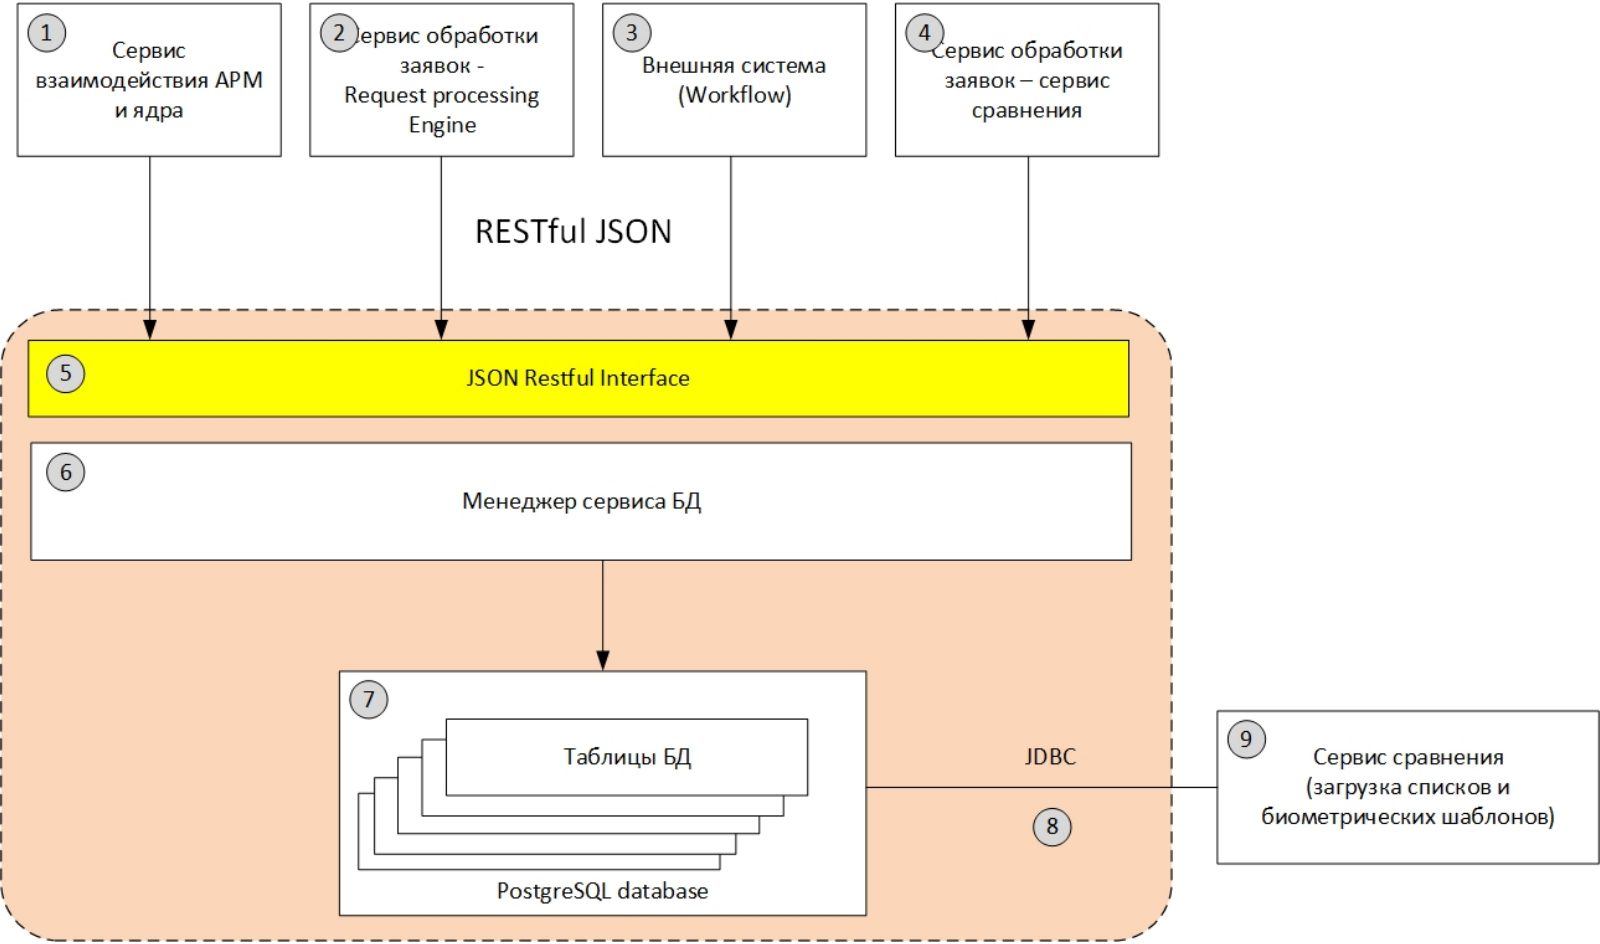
1 Сервис взаимодействия АРМ и ядра

2 Сервис обработки заявок - Request processing Engine

3 Внешняя система (Workflow)

4 Сервис обработки заявок – сервис сравнения

RESTful JSON

5 JSON Restful Interface

6 Менеджер сервиса БД

7 Таблицы БД

PostgreSQL database

JDBC

8

9 Сервис сравнения (загрузка списков и биометрических шаблонов)